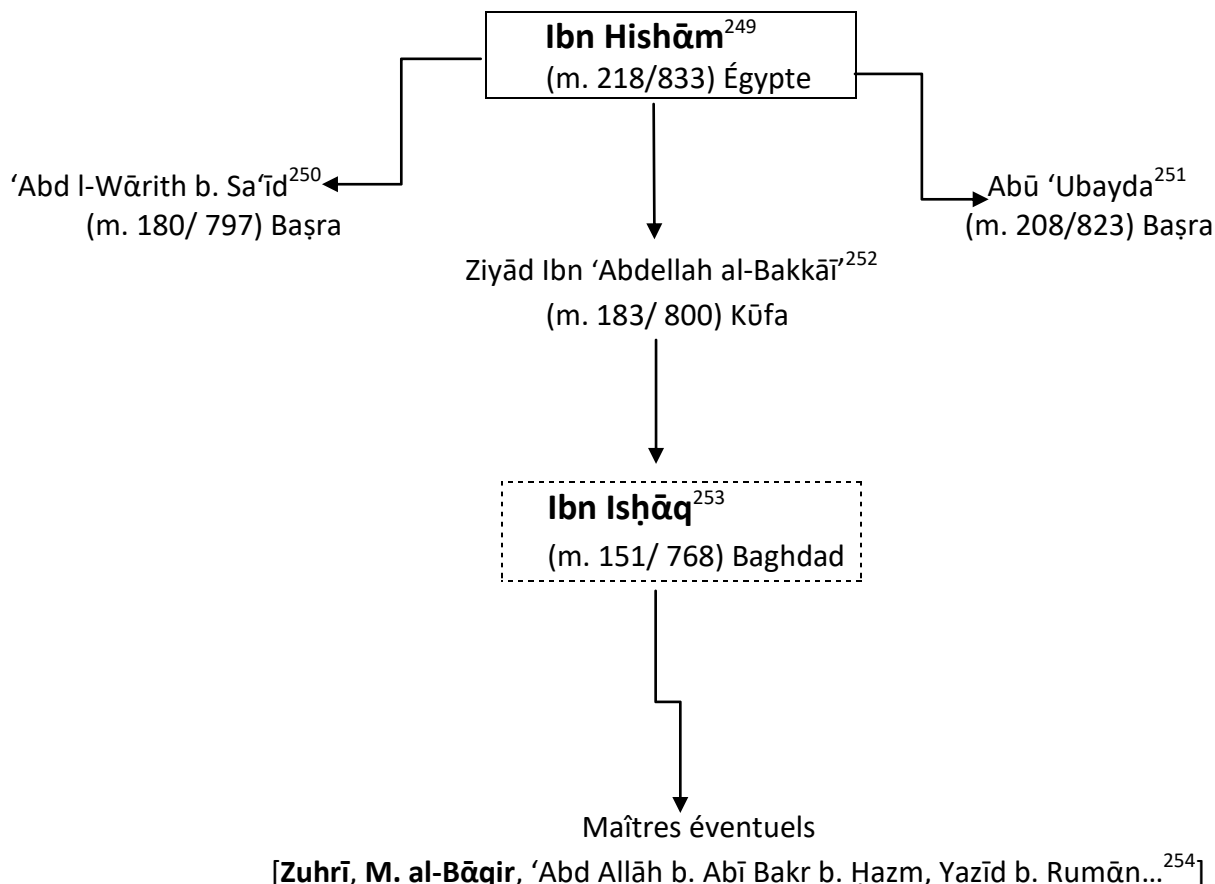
**Ibn Hishām**$^{249}$
(m. 218/833) Égypte

'Abd l-Wārith b. Sa'īd$^{250}$
(m. 180/ 797) Baṣra

Ziyād Ibn 'Abdellah al-Bakkāī'$^{252}$
(m. 183/ 800) Kūfa

Abū 'Ubayda$^{251}$
(m. 208/823) Baṣra

**Ibn Isḥāq**$^{253}$
(m. 151/ 768) Baghdad

Maîtres éventuels
[**Zuhrī**, **M. al-Bāqir**, 'Abd Allāh b. Abī Bakr b. Ḥazm, Yazīd b. Rumān…$^{254}$]